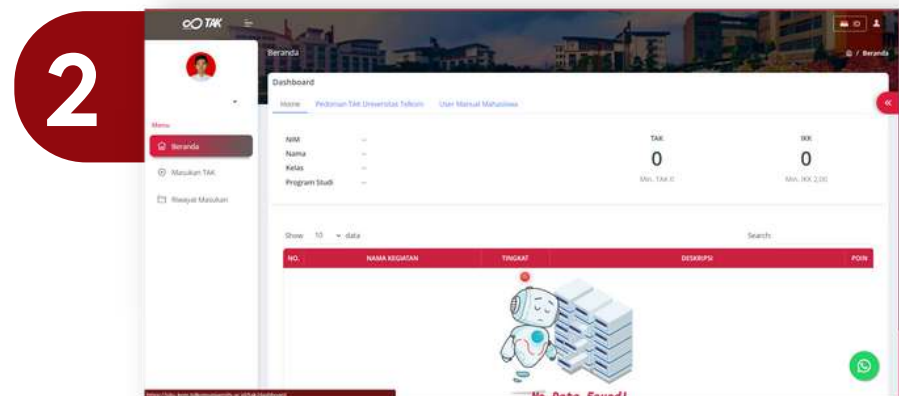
2

TAK

ID

Beranda

Beranda

Menu

Beranda

Masukan TAK

Riwayat Masukan

Dashboard

Home

Pedoman TAK Universitas Telkom

User Manual Mahasiswa

NIM -

Nama -

Kelas -

Program Studi -

TAK

0

Min. TAK 0

IKK

0

Min. IKK 2.00

Show 10 data

Search:

| NO. | NAMA KEGIATAN | TINGKAT | DESKRIPSI | POIN |
|---|---|---|---|---|

No Data Found!

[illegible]